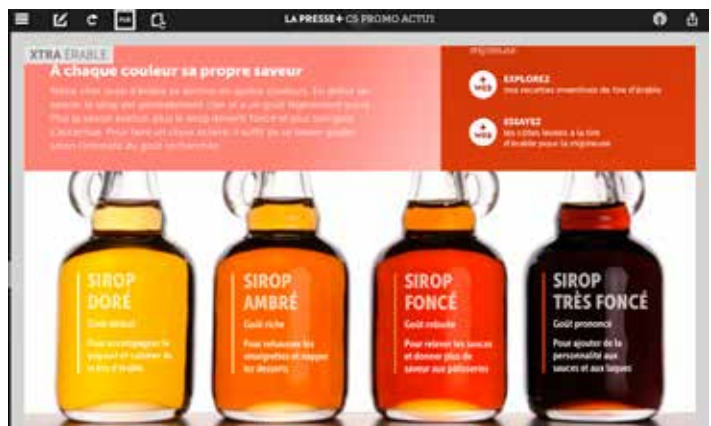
LA PRESSE+ CS PROMO ACTU1

XTRA ÉRABLE

À chaque couleur sa propre saveur

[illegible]

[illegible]

EXPLOREZ
nos recettes inventives de tire d'érable

ESSAYEZ
les côtes levées à la tire d'érable pour la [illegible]

WEB

WEB

SIROP DORÉ
Goût délicat
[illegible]

SIROP AMBRÉ
Goût riche
Pour rehausser les vinaigrettes et napper les desserts

SIROP FONCÉ
Goût robuste
Pour relever les sauces et donner plus de saveur aux pâtisseries

SIROP TRÈS FONCÉ
Goût prononcé
Pour ajouter de la personnalité aux sauces et aux laques